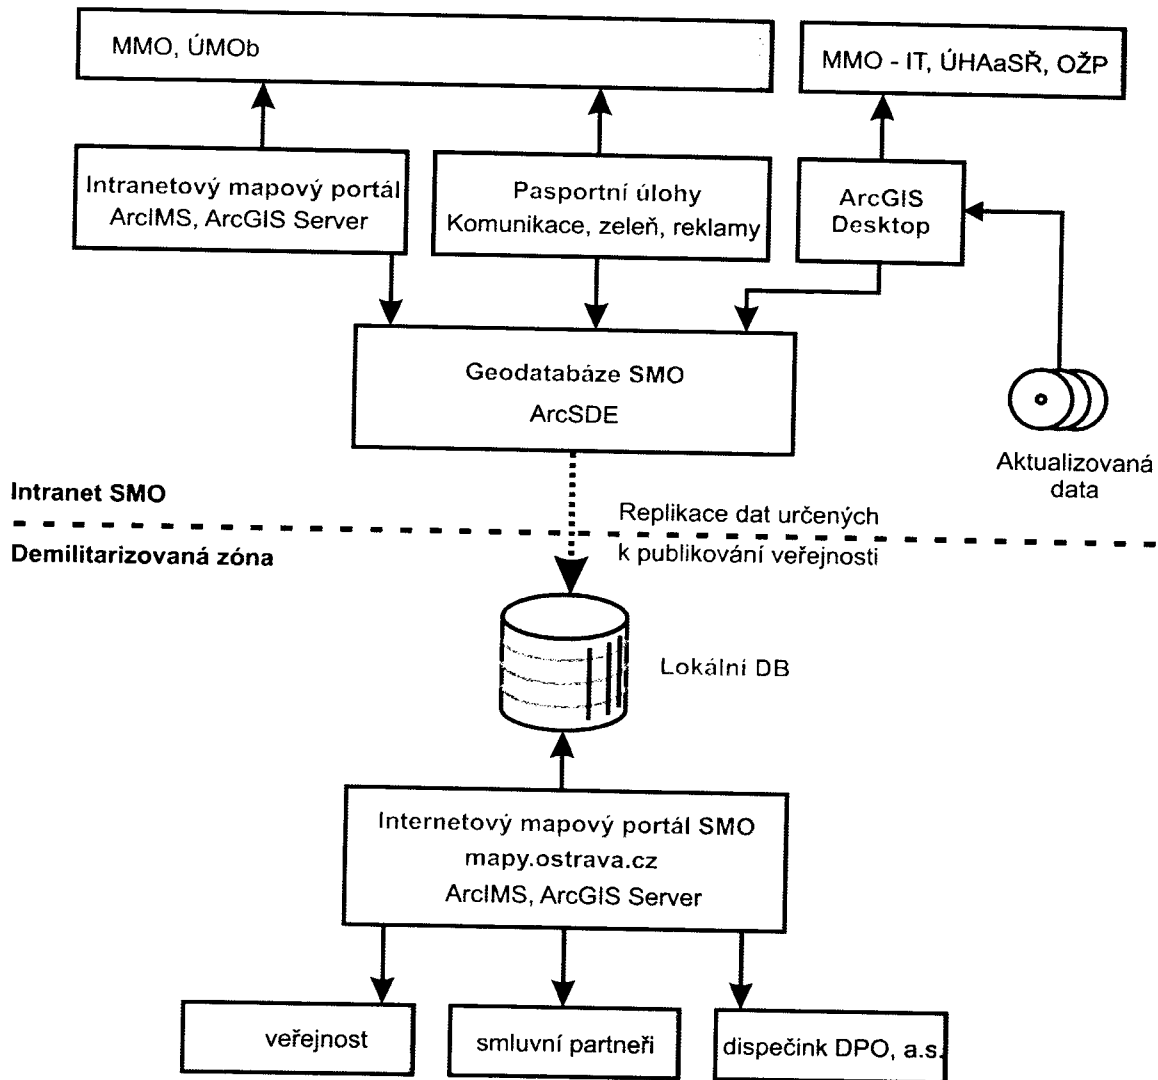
MMO, ÚMOb

MMO - IT, ÚHAaSŘ, OŽP

Intranetový mapový portál
ArcIMS, ArcGIS Server

Pasportní úlohy
Komunikace, zeleň, reklamy

ArcGIS
Desktop

Geodatabáze SMO
ArcSDE

Aktualizovaná
data

Intranet SMO

Replikace dat určených
k publikování veřejnosti

Demilitarizovaná zóna

Lokální DB

Internetový mapový portál SMO
mapy.ostrava.cz
ArcIMS, ArcGIS Server

veřejnost

smluvní partneři

dispečink DPO, a.s.